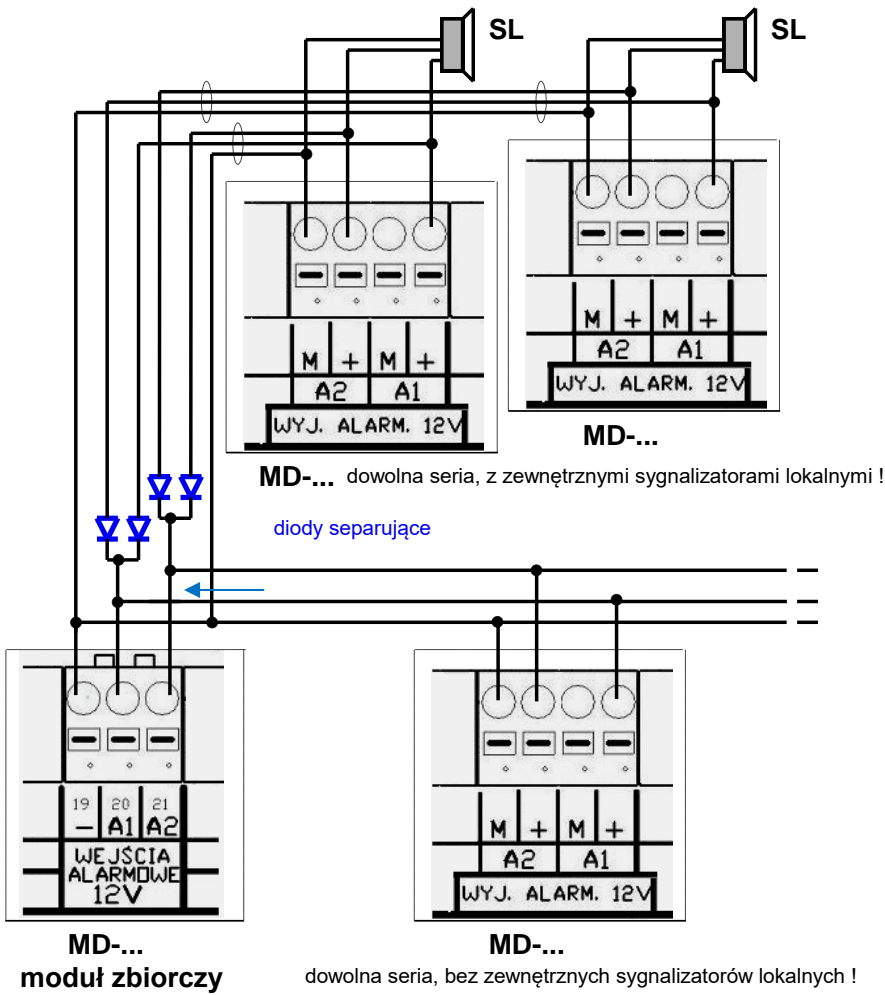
SL

SL

M + M +
A2 A1
WYJ. ALARM. 12V

M + M +
A2 A1
WYJ. ALARM. 12V

MD-...

MD-... dowolna seria, z zewnętrznymi sygnalizatorami lokalnymi !

diody separujące

19 20 21
— A1 A2
WEJŚCIA ALARMOWE 12V

M + M +
A2 A1
WYJ. ALARM. 12V

MD-...
moduł zbiorczy

MD-...
dowolna seria, bez zewnętrznych sygnalizatorów lokalnych !